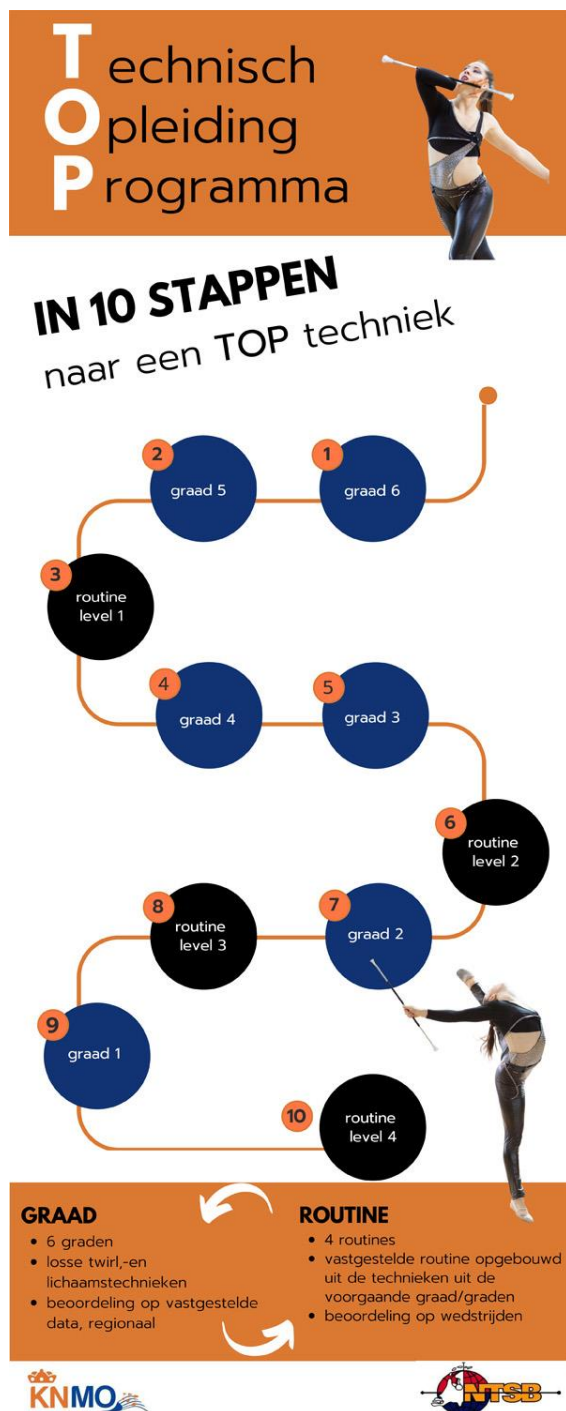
Technisch
Opleiding
Programma

IN 10 STAPPEN
naar een TOP techniek

1 graad 6

2 graad 5

3 routine level 1

4 graad 4

5 graad 3

6 routine level 2

7 graad 2

8 routine level 3

9 graad 1

10 routine level 4

GRAAD
- 6 graden
- losse twirl,-en lichaamstechnieken
- beoordeling op vastgestelde data, regionaal

ROUTINE
- 4 routines
- vastgestelde routine opgebouwd uit de technieken uit de voorgaande graad/graden
- beoordeling op wedstrijden

KNMO

NTSB